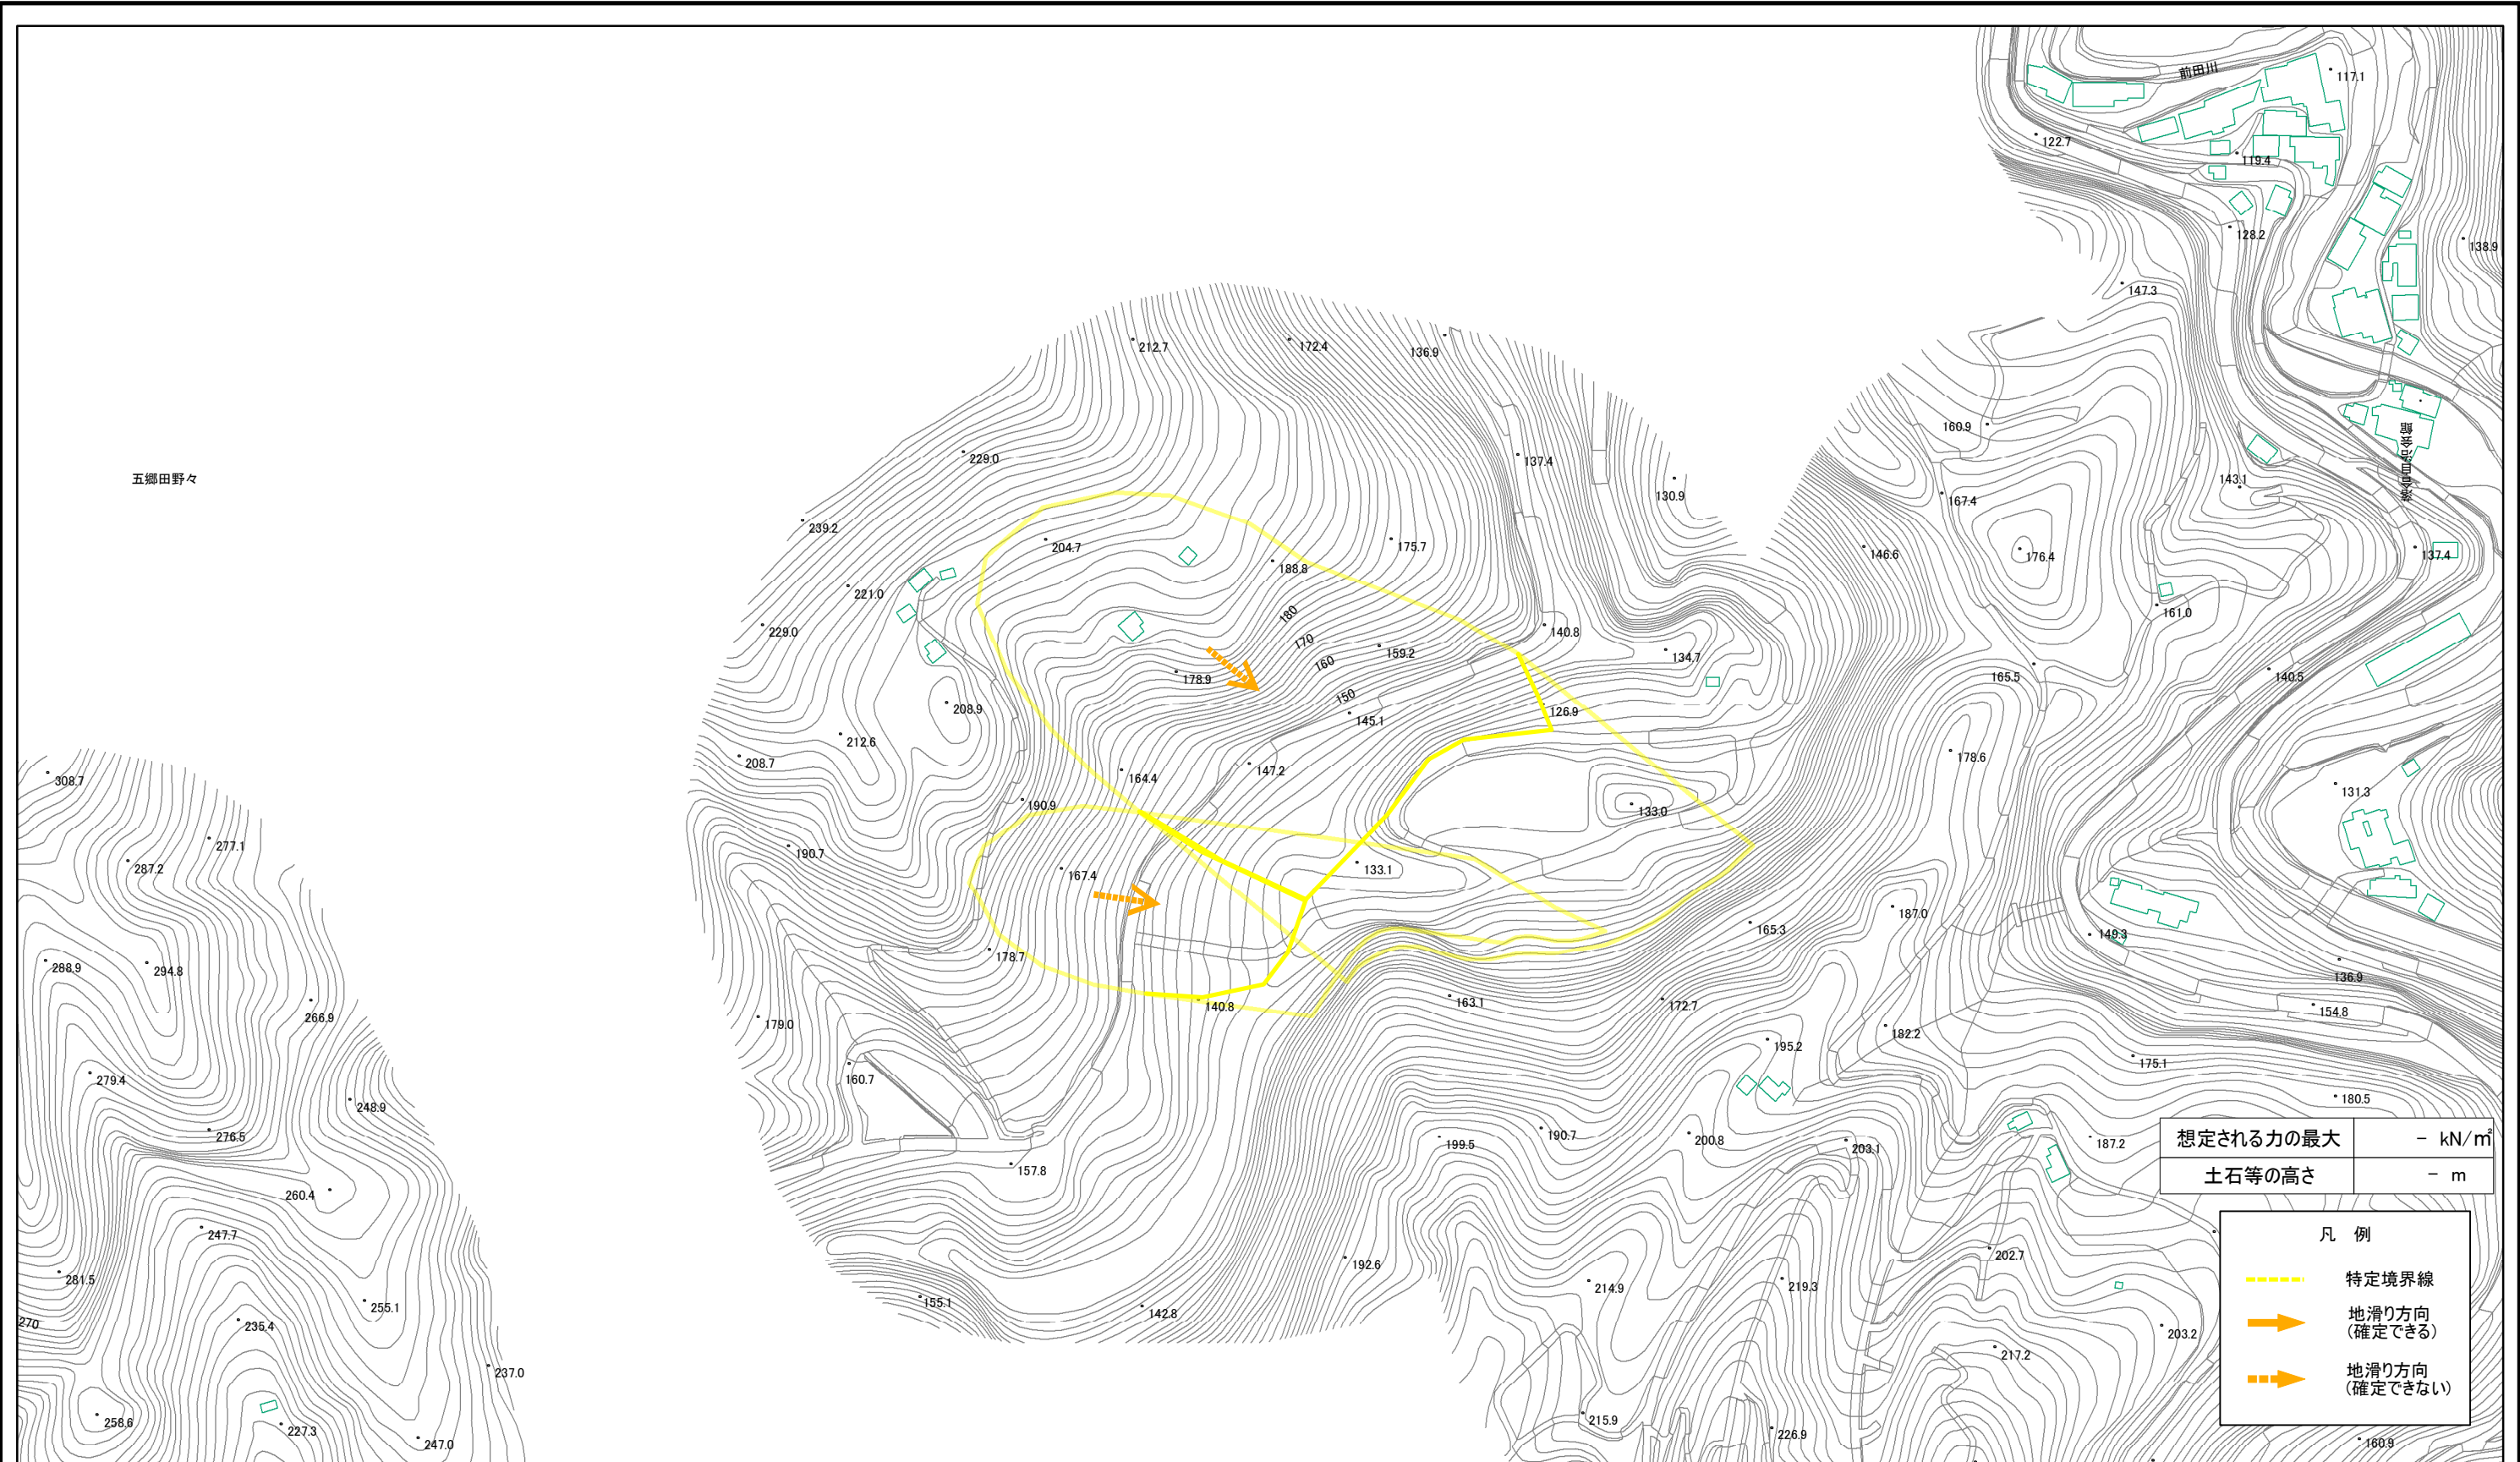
前田川
117.1
122.7
119.4
128.2
138.9
147.3
212.7
172.4
136.9
160.9
137.4
130.9
143.1
167.4
229.0
五郷田野々
239.2
204.7
175.7
188.8
146.6
176.4
137.4
221.0
180
140.8
161.0
229.0
170
159.2
134.7
160
178.9
165.5
140.5
150
208.9
126.9
145.1
212.6
178.6
208.7
147.2
164.4
308.7
131.3
190.9
133.0
277.1
190.7
133.1
287.2
167.4
187.0
165.3
149.3
178.7
288.9
294.8
136.9
163.1
172.7
140.8
154.8
266.9
179.0
195.2
182.2
175.1
160.7
279.4
180.5
248.9
190.7
200.8
199.5
203.1
187.2
276.5
157.8
260.4
247.7
192.6
202.7
281.5
214.9
219.3
155.1
142.8
255.1
235.4
203.2
270
217.2
237.0
215.9
258.6
227.3
247.0
226.9
160.9

| 想定される力の最大 | － kN/㎡ |
|---|---|
| 土石等の高さ | － m |

凡 例
特定境界線
地滑り方向（確定できる）
地滑り方向（確定できない）